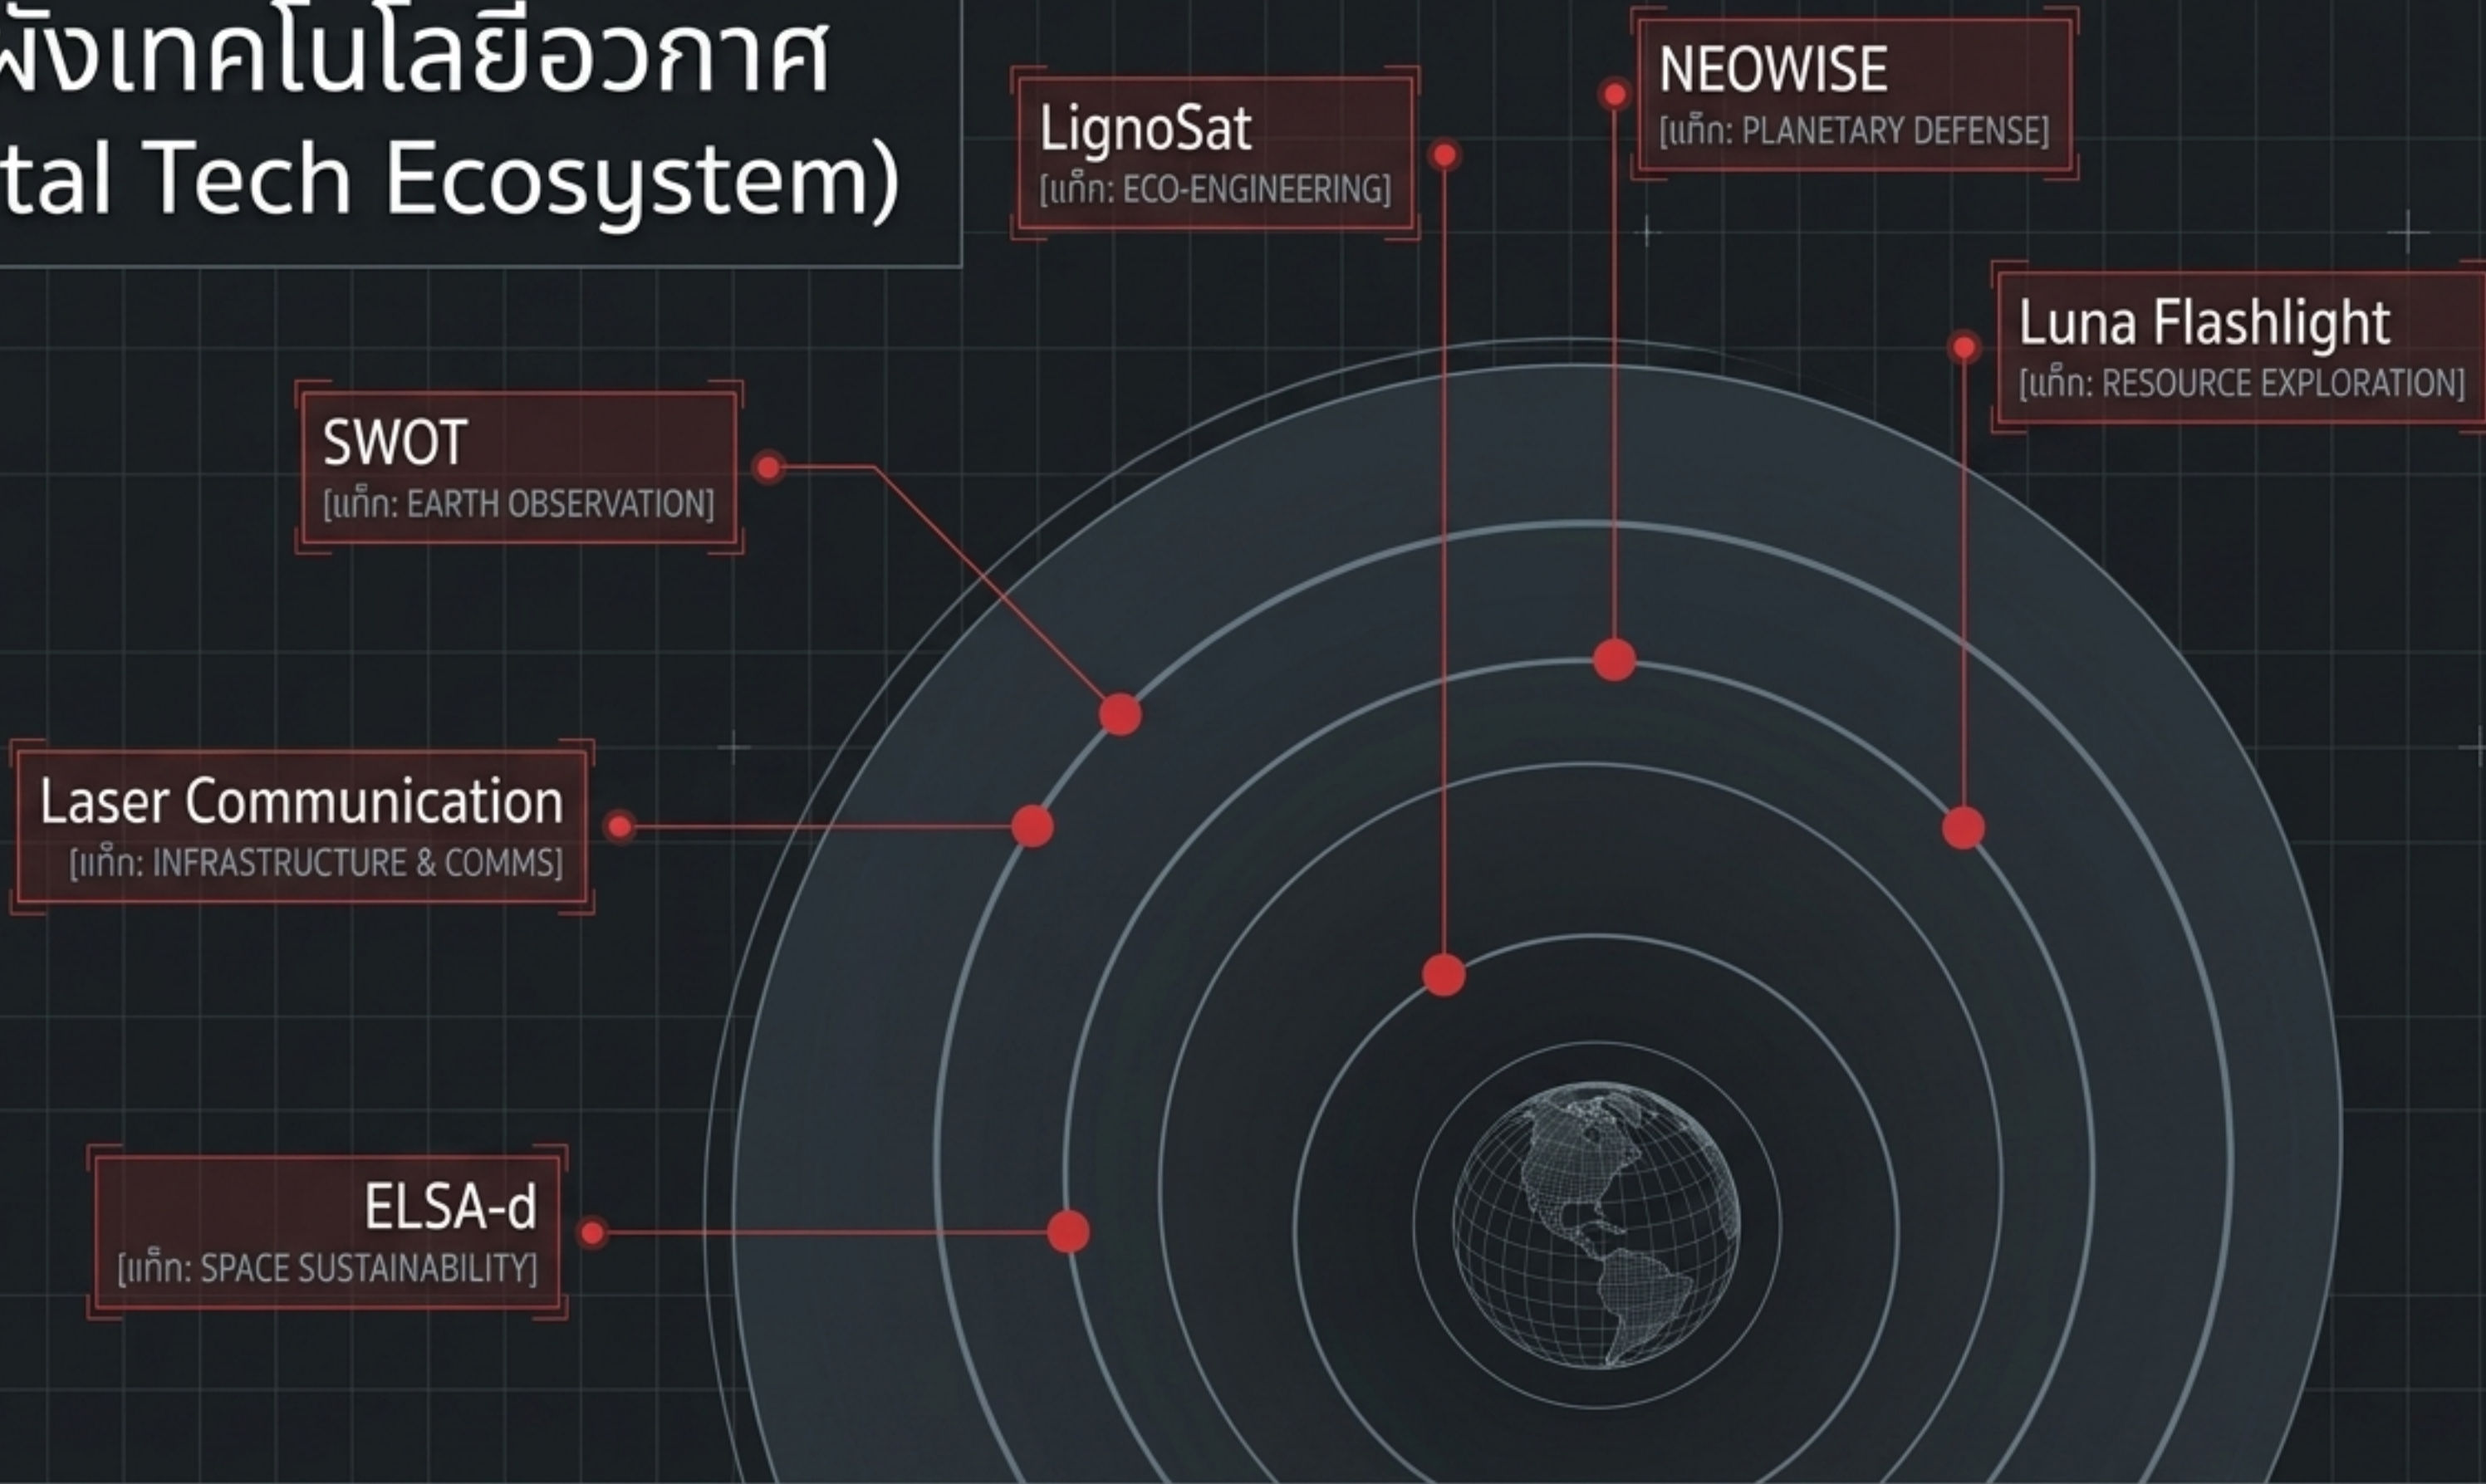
ผังเทคโนโลยีอวกาศ
tal Tech Ecosystem)

LignoSat
[แท็ก: ECO-ENGINEERING]

NEOWISE
[แท็ก: PLANETARY DEFENSE]

Luna Flashlight
[แท็ก: RESOURCE EXPLORATION]

SWOT
[แท็ก: EARTH OBSERVATION]

Laser Communication
[แท็ก: INFRASTRUCTURE & COMMS]

ELSA-d
[แท็ก: SPACE SUSTAINABILITY]